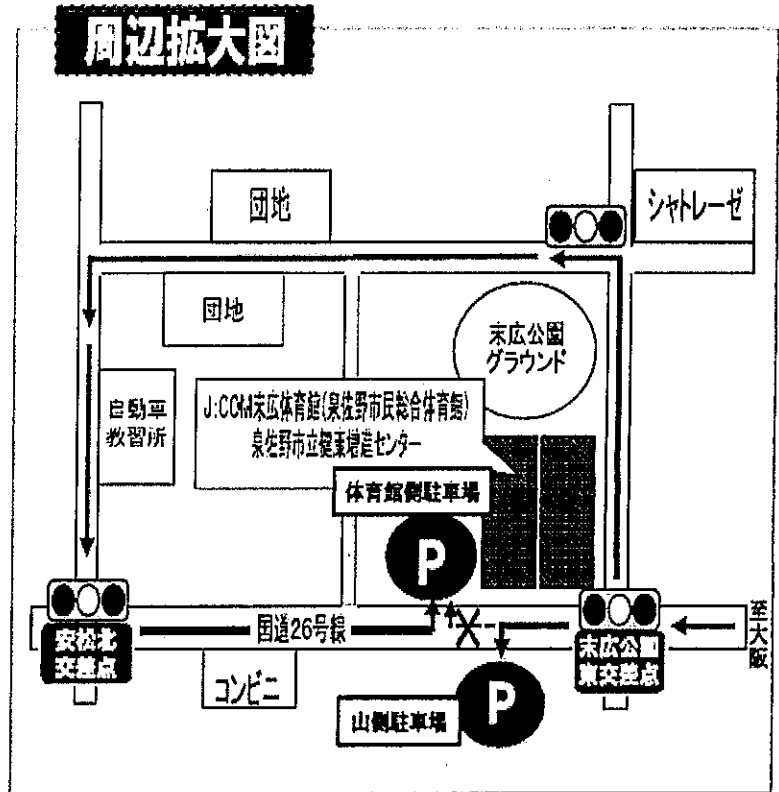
周辺拡大図

団地

シャトレーゼ

団地

末広公園
グラウンド

自動車
教習所

J:COM末広体育館(泉佐野市民総合体育館)
泉佐野市立健康増進センター

体育館側駐車場

P

安松北
交差点

国道26号線

末広公園
東交差点

至
大
阪

コンビニ

山側駐車場

P